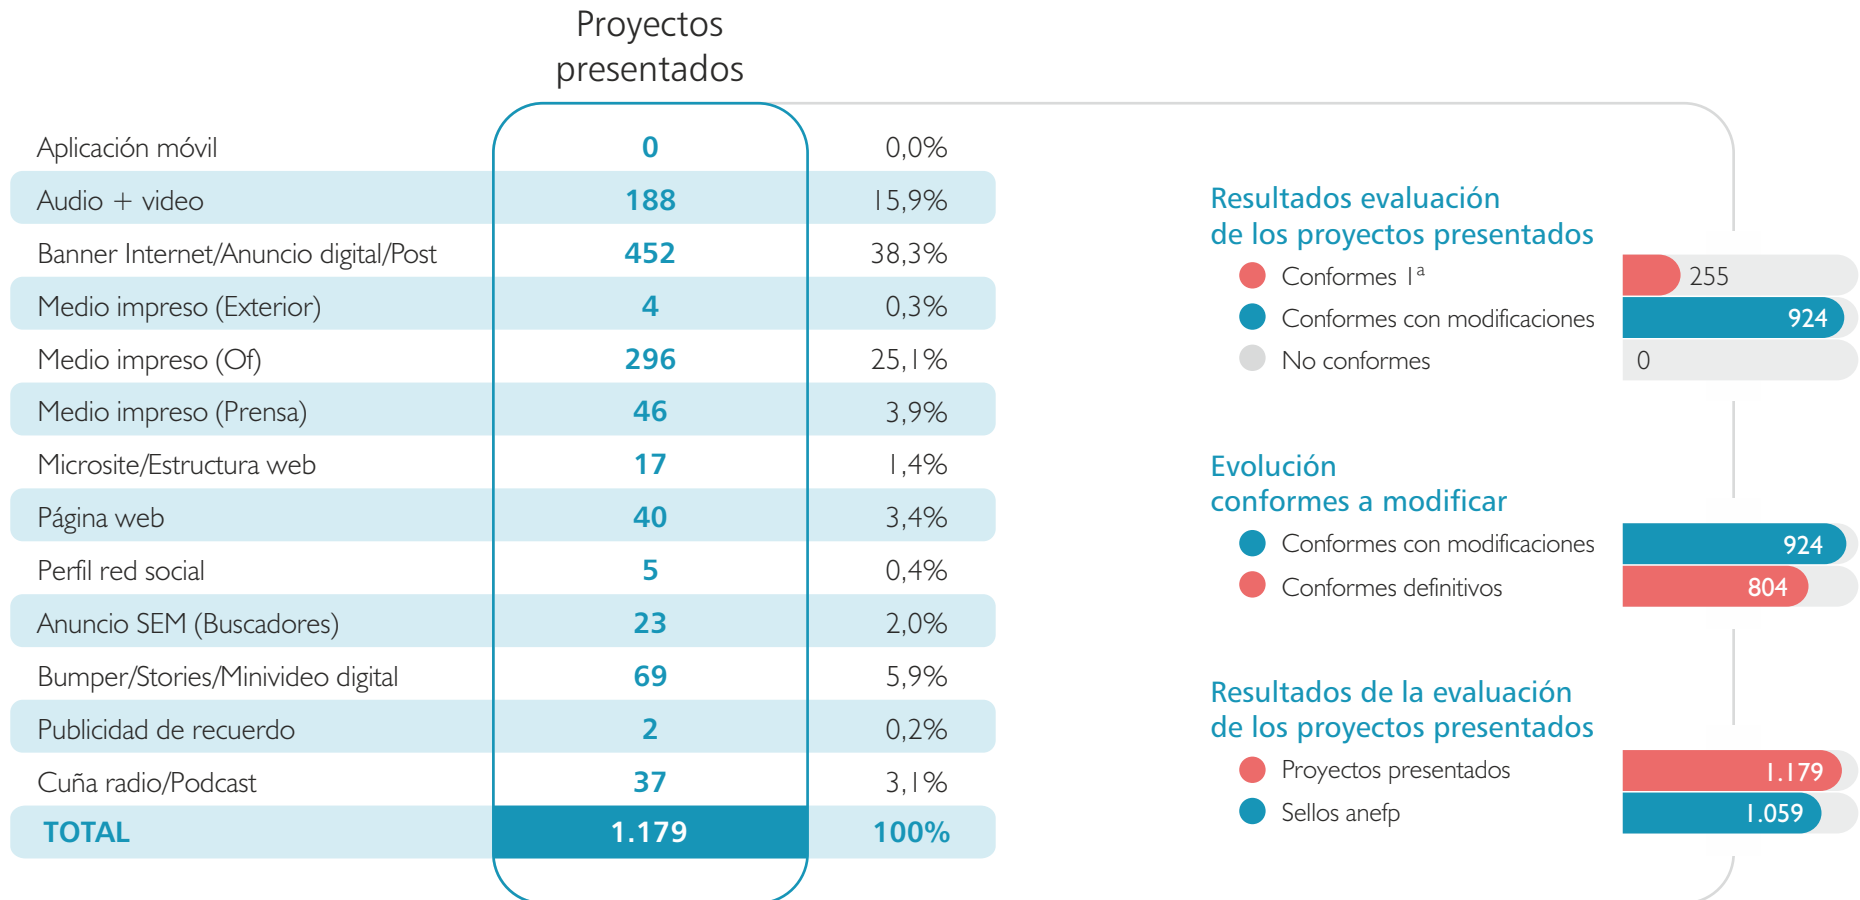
|  | Proyectos presentados |  |
|---|---|---|
| Aplicación móvil | 0 | 0,0% |
| Audio + video | 188 | 15,9% |
| Banner Internet/Anuncio digital/Post | 452 | 38,3% |
| Medio impreso (Exterior) | 4 | 0,3% |
| Medio impreso (Of) | 296 | 25,1% |
| Medio impreso (Prensa) | 46 | 3,9% |
| Microsite/Estructura web | 17 | 1,4% |
| Página web | 40 | 3,4% |
| Perfil red social | 5 | 0,4% |
| Anuncio SEM (Buscadores) | 23 | 2,0% |
| Bumper/Stories/Minivideo digital | 69 | 5,9% |
| Publicidad de recuerdo | 2 | 0,2% |
| Cuña radio/Podcast | 37 | 3,1% |
| TOTAL | 1.179 | 100% |

Resultados evaluación de los proyectos presentados
Conformes 1ª 255
Conformes con modificaciones 924
No conformes 0

Evolución conformes a modificar
Conformes con modificaciones 924
Conformes definitivos 804

Resultados de la evaluación de los proyectos presentados
Proyectos presentados 1.179
Sellos anefp 1.059